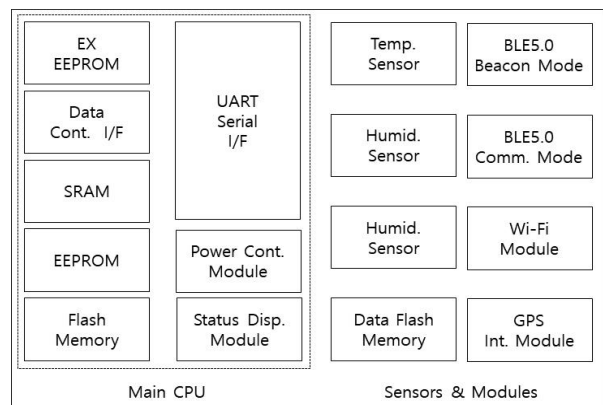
EX EEPROM

Data Cont. I/F

SRAM

EEPROM

Flash Memory

UART Serial I/F

Power Cont. Module

Status Disp. Module

Temp. Sensor

Humid. Sensor

Humid. Sensor

Data Flash Memory

BLE5.0 Beacon Mode

BLE5.0 Comm. Mode

Wi-Fi Module

GPS Int. Module

Main CPU

Sensors & Modules